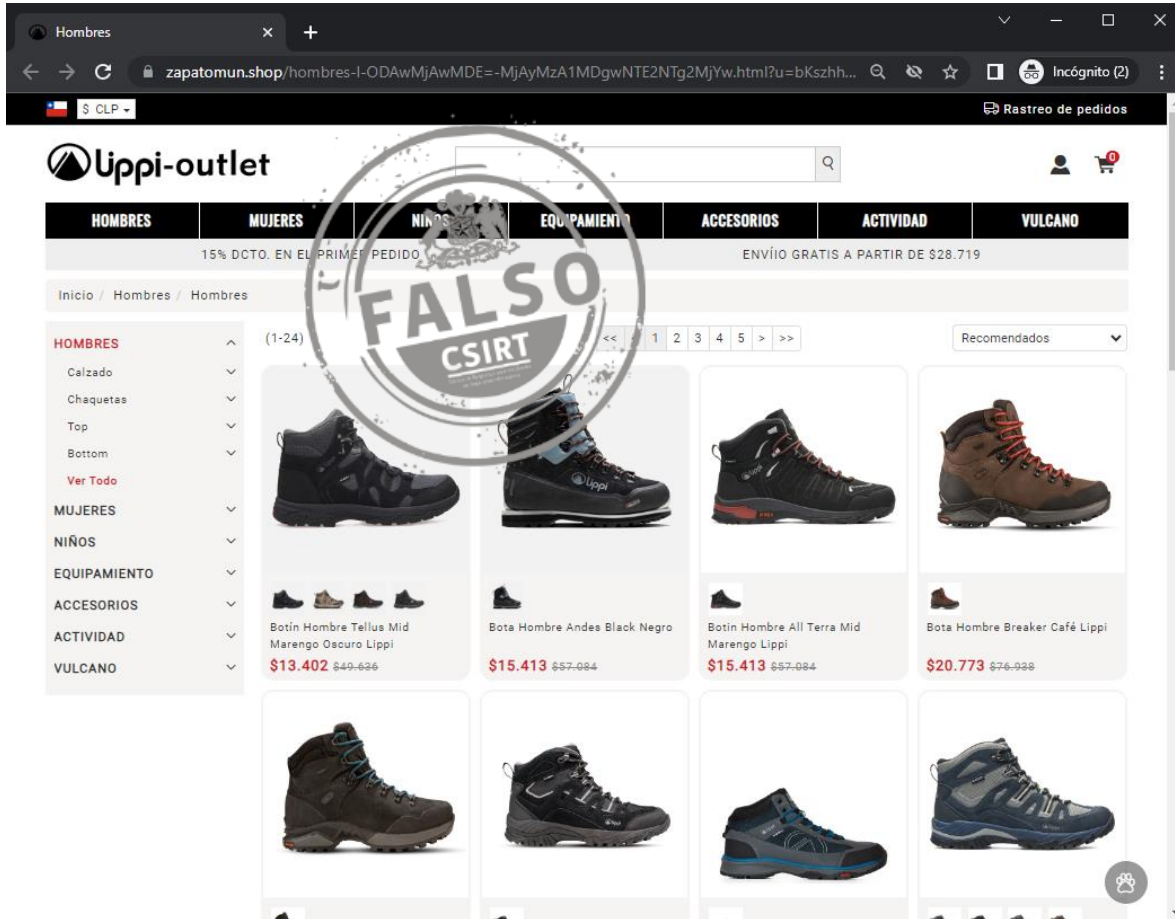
Hombres ×
zapatomun.shop/hombres-I-ODAwMjAwMDE=-MjAyMzA1MDgwNTE2NTg2MjYw.html?u=bKszhh...
Incógnito (2)

$ CLP
Rastreo de pedidos

Lippi-outlet

HOMBRES | MUJERES | NIÑOS | EQUIPAMIENTO | ACCESORIOS | ACTIVIDAD | VULCANO

15% DCTO. EN EL PRIMER PEDIDO
ENVÍIO GRATIS A PARTIR DE $28.719

Inicio / Hombres / Hombres

FALSO
CSIRT

HOMBRES
Calzado
Chaquetas
Top
Bottom
Ver Todo
MUJERES
NIÑOS
EQUIPAMIENTO
ACCESORIOS
ACTIVIDAD
VULCANO

(1-24)
<< 1 2 3 4 5 > >>
Recomendados

Botín Hombre Tellus Mid Marengo Oscuro Lippi
$13.402 $49.636

Bota Hombre Andes Black Negro
$15.413 $57.084

Botín Hombre All Terra Mid Marengo Lippi
$15.413 $57.084

Bota Hombre Breaker Café Lippi
$20.773 $76.938